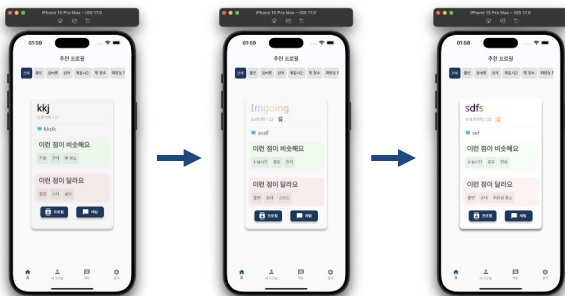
iPhone 15 Pro Max – iOS 17.0

01:59

추천 프로필

전체 | 출신 | 성비별 | 성격 | 취침시간 | 한 친수 | 취미

kkj

kkdk

이런 점이 비슷해요

이런 점이 달라요

프로필

채팅

iPhone 15 Pro Max – iOS 17.0

01:59

추천 프로필

Imgoing

asdf

이런 점이 비슷해요

이런 점이 달라요

프로필

채팅

iPhone 15 Pro Max – iOS 17.0

01:59

추천 프로필

sdfs

sdf

이런 점이 비슷해요

이런 점이 달라요

프로필

채팅